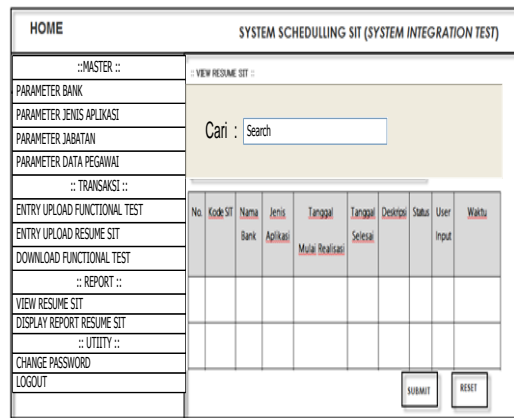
HOME

SYSTEM SCHEDULLING SIT (SYSTEM INTEGRATION TEST)

::MASTER ::
PARAMETER BANK
PARAMETER JENIS APLIKASI
PARAMETER JABATAN
PARAMETER DATA PEGAWAI
:: TRANSAKSI ::
ENTRY UPLOAD FUNCTIONAL TEST
ENTRY UPLOAD RESUME SIT
DOWNLOAD FUNCTIONAL TEST
:: REPORT ::
VIEW RESUME SIT
DISPLAY REPORT RESUME SIT
:: UTIITY ::
CHANGE PASSWORD
LOGOUT

:: VIEW RESUME SIT ::

Cari : Search

| No. | Kode SIT | Nama Bank | Jenis Aplikasi | Tanggal Mulai Realisasi | Tanggal Selesai | Deskripsi | Status | User Input | Waktu |
|---|---|---|---|---|---|---|---|---|---|
| | | | | | | | | | |
| | | | | | | | | | |

SUBMIT

RESET